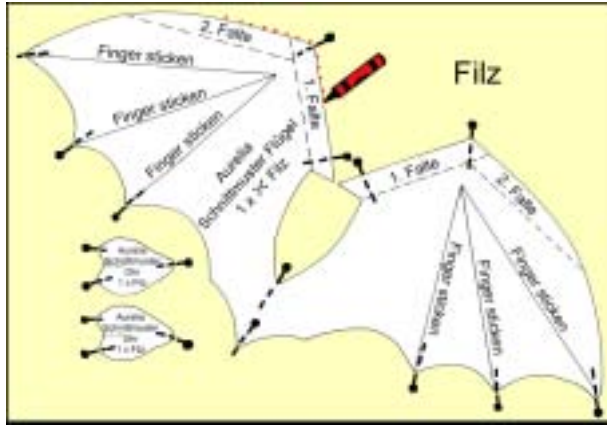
2. Falte

Finger sticken

Finger sticken

Finger sticken

1. Falte

Filz

Aurelia Schnittmuster Flügel 1 x X Filz

1. Falte

2. Falte

Finger sticken

Finger sticken

Finger sticken

Aurelia Schnittmuster Ohr 1 x Filz

Aurelia Schnittmuster Ohr 1 x Filz